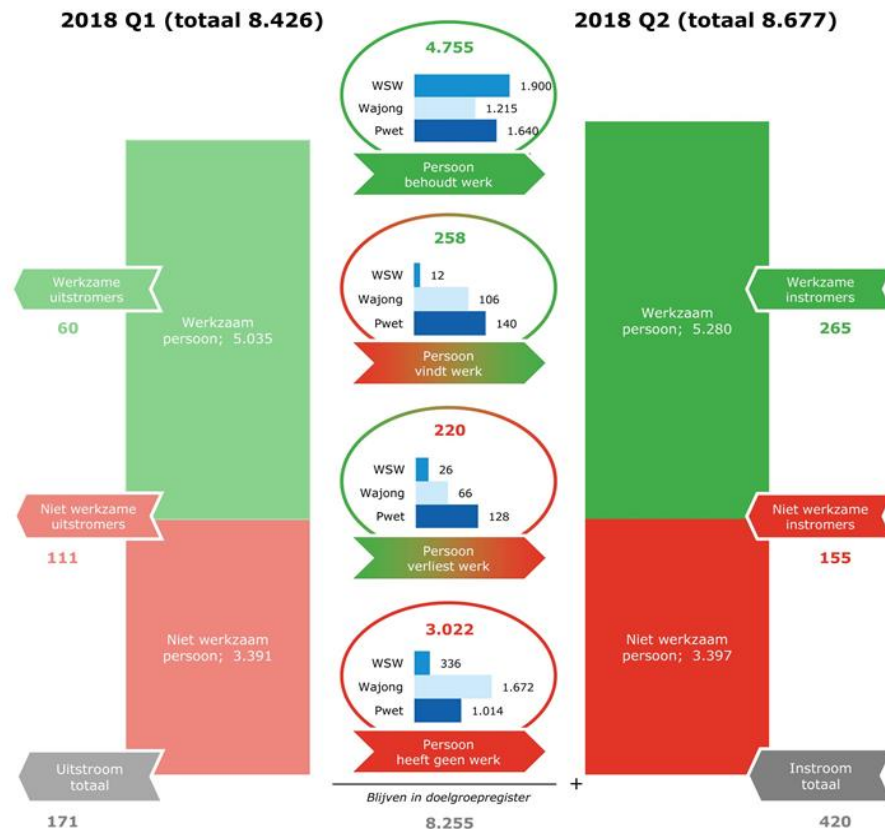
2018 Q1 (totaal 8.426)

2018 Q2 (totaal 8.677)

4.755

WSW 1.900
Wajong 1.215
Pwet 1.640

Persoon behoudt werk

Werkzame uitstromers

60

Werkzaam persoon; 5.035

258

WSW 12
Wajong 106
Pwet 140

Persoon vindt werk

Werkzaam persoon; 5.280

Werkzame instromers

265

220

WSW 26
Wajong 66
Pwet 128

Persoon verliest werk

Niet werkzame uitstromers

111

Niet werkzame instromers

155

Niet werkzaam persoon; 3.391

3.022

WSW 336
Wajong 1.672
Pwet 1.014

Persoon heeft geen werk

Niet werkzaam persoon; 3.397

Uitstroom totaal

171

Blijven in doelgroepregister

+

8.255

Instroom totaal

420